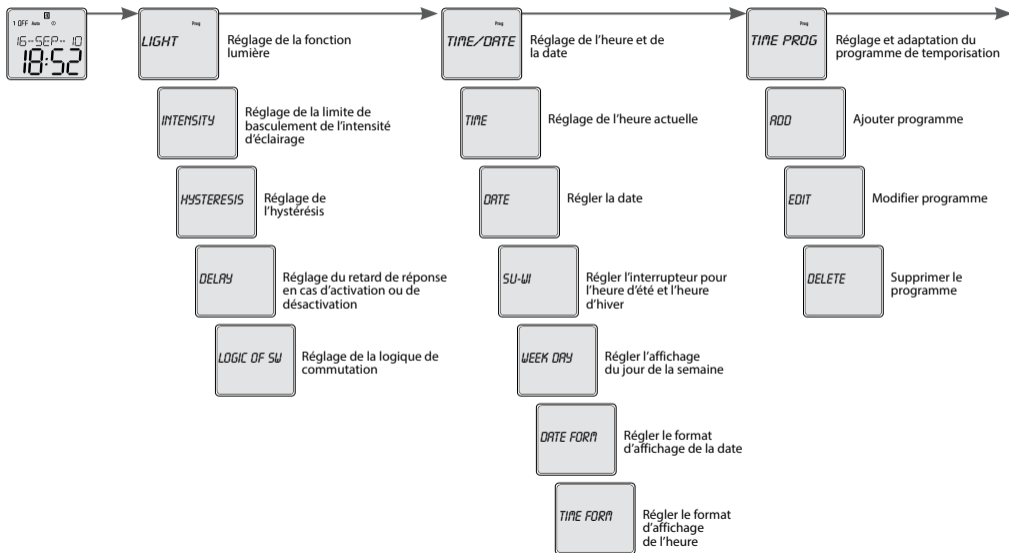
1 OFF Auto
16-SEP- 10
18:52

Prog
LIGHT
Réglage de la fonction lumière

INTENSITY
Réglage de la limite de basculement de l'intensité d'éclairage

HYSTERESIS
Réglage de l'hystérésis

DELAY
Réglage du retard de réponse en cas d'activation ou de désactivation

LOGIC OF SW
Réglage de la logique de commutation

Prog
TIME/DATE
Réglage de l'heure et de la date

TIME
Réglage de l'heure actuelle

DATE
Régler la date

SU-WI
Régler l'interrupteur pour l'heure d'été et l'heure d'hiver

WEEK DAY
Régler l'affichage du jour de la semaine

DATE FORM
Régler le format d'affichage de la date

TIME FORM
Régler le format d'affichage de l'heure

Prog
TIME PROG
Réglage et adaptation du programme de temporisation

ADD
Ajouter programme

EDIT
Modifier programme

DELETE
Supprimer le programme